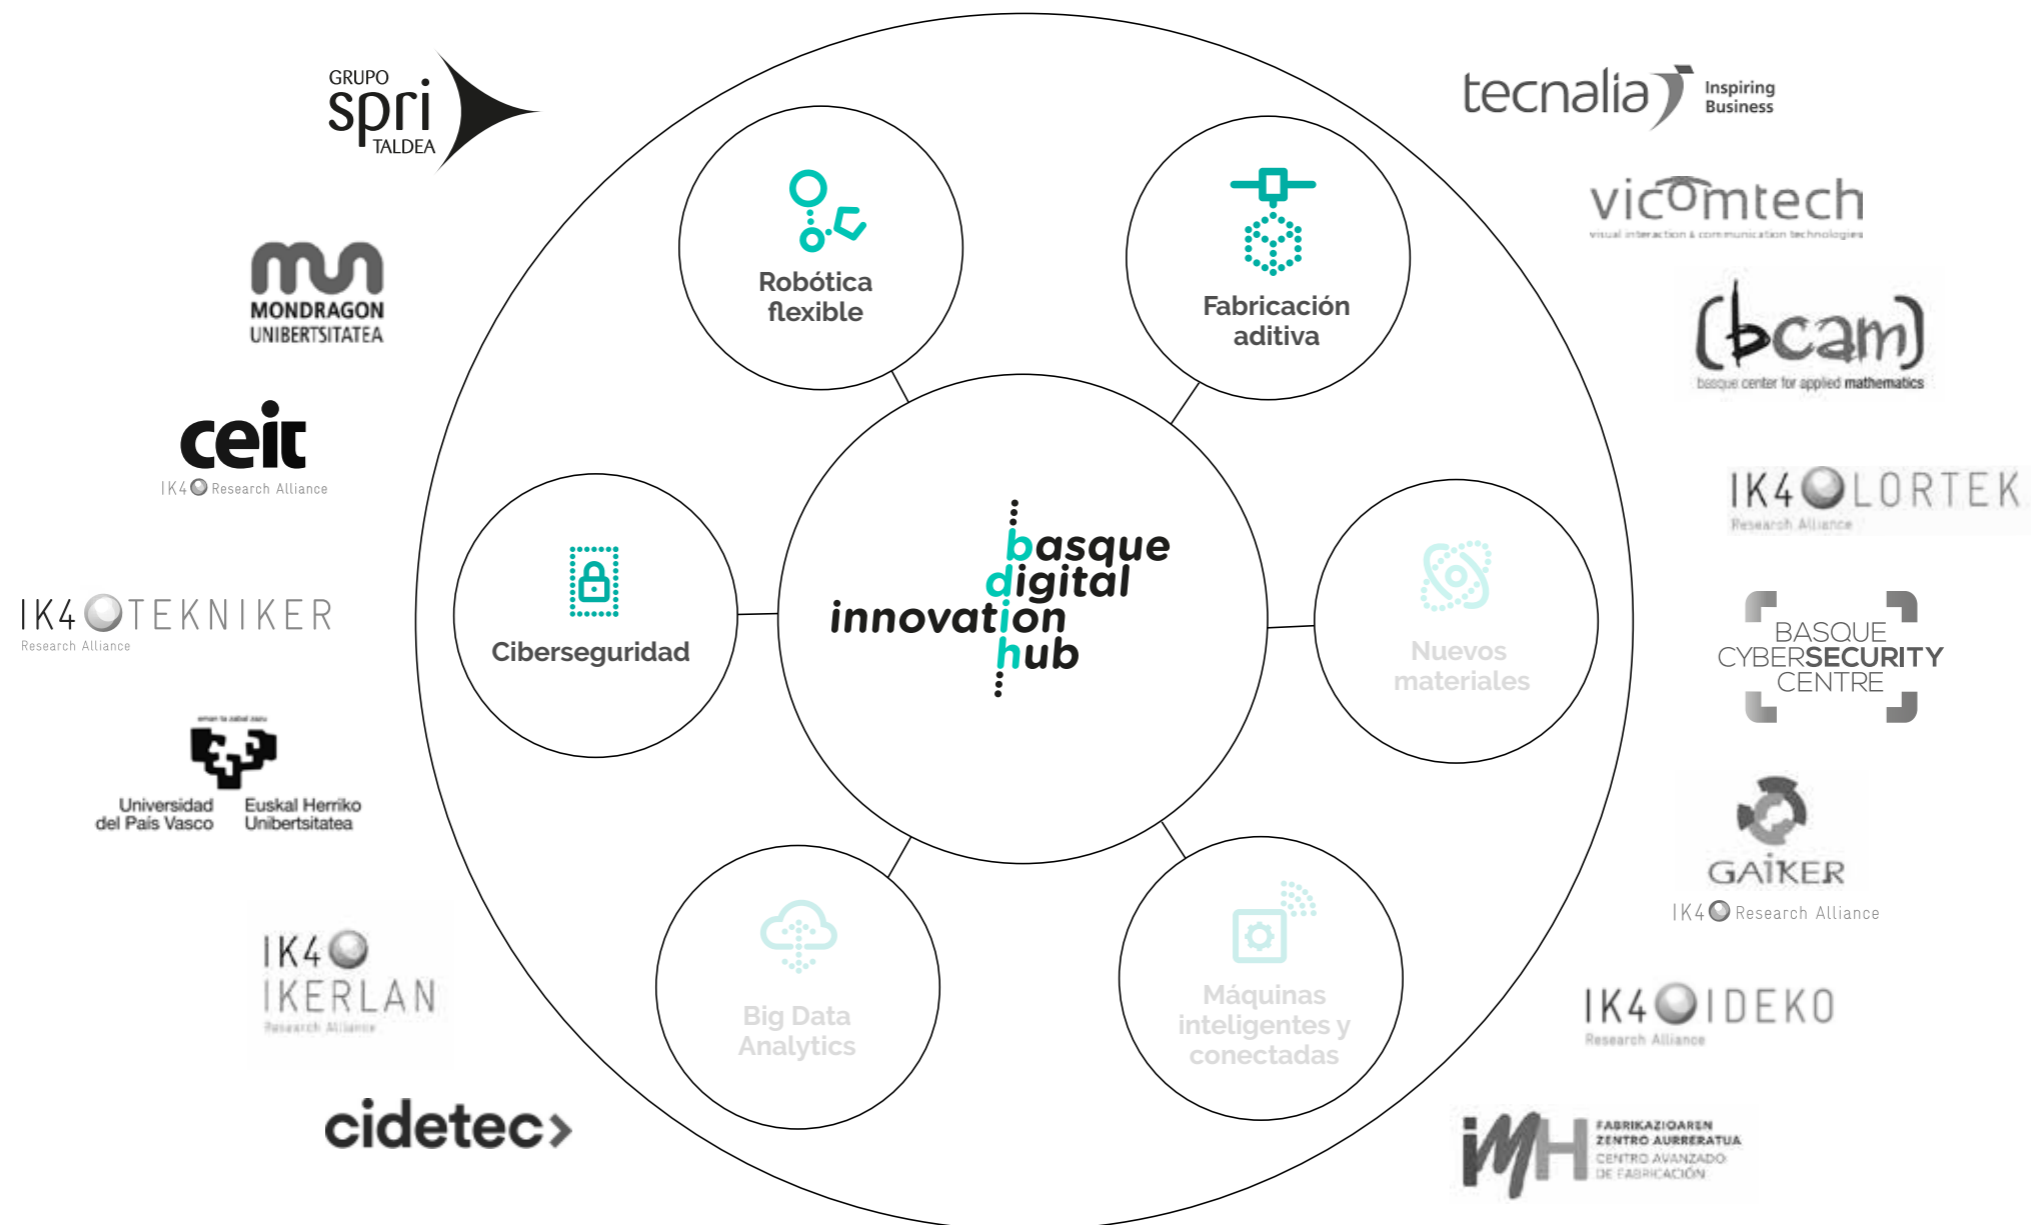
GRUPO spri TALDEA

MONDRAGON UNIBERTSITATEA

ceit
IK4 Research Alliance

IK4 TEKNIKER
Research Alliance

emen ta zabal zazu
Universidad del País Vasco
Euskal Herriko Unibertsitatea

IK4 IKERLAN
Research Alliance

cidetec

Robótica flexible

Fabricación aditiva

Ciberseguridad

basque digital innovation hub

Nuevos materiales

Big Data Analytics

Máquinas inteligentes y conectadas

tecnalia Inspiring Business

vicomtech
visual interaction & communication technologies

(bcam)
basque center for applied mathematics

IK4 LORTEK
Research Alliance

BASQUE CYBERSECURITY CENTRE

GAIKER
IK4 Research Alliance

IK4 IDEKO
Research Alliance

IMH
FABRIKAZIOAREN ZENTRO AURRERATUA
CENTRO AVANZADO DE FABRICACIÓN